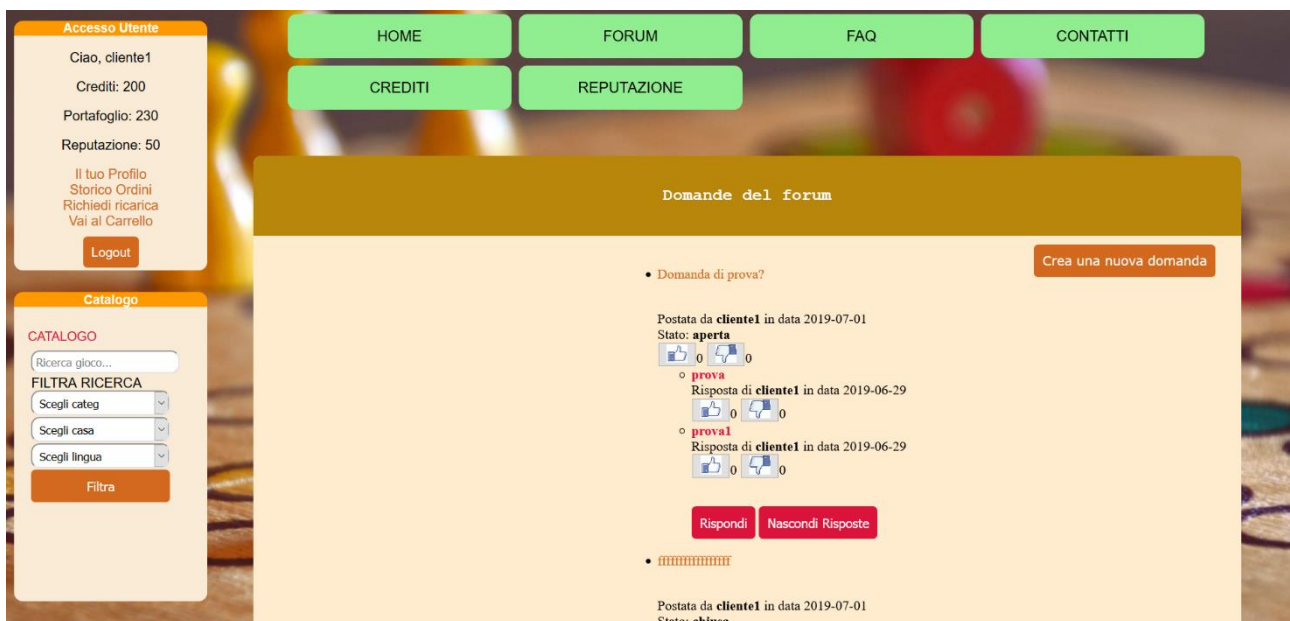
Accesso Utente

Ciao, cliente1

Crediti: 200

Portafoglio: 230

Reputazione: 50

Il tuo Profilo
Storico Ordini
Richiedi ricarica
Vai al Carrello

Logout

Catalogo

CATALOGO

Ricerca gioco...

FILTRA RICERCA

Scegli categ

Scegli casa

Scegli lingua

Filtra

HOME | FORUM | FAQ | CONTATTI

CREDITI | REPUTAZIONE

Domande del forum

Crea una nuova domanda

• Domanda di prova?

Postata da **cliente1** in data 2019-07-01
Stato: **aperta**
0 0

- **prova**
Risposta di **cliente1** in data 2019-06-29
0 0

- **prova1**
Risposta di **cliente1** in data 2019-06-29
0 0

Rispondi | Nascondi Risposte

• ffffffffffffffff

Postata da **cliente1** in data 2019-07-01
Stato: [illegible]